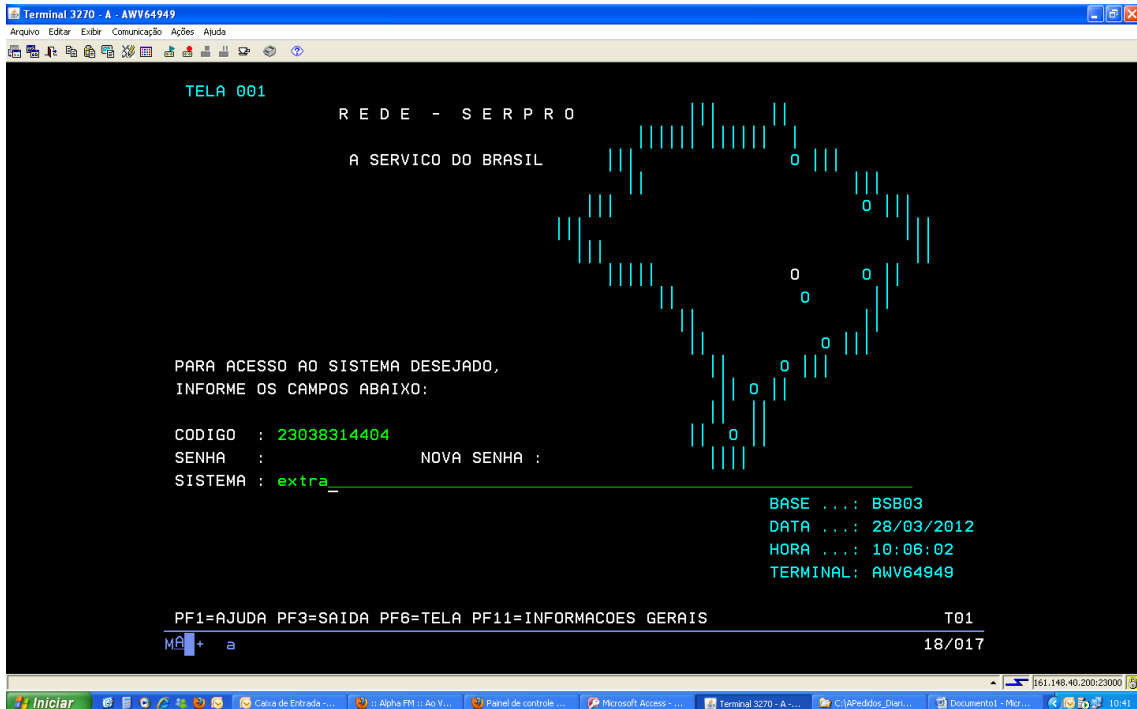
Terminal 3270 - A - AWV64949

Arquivo Editar Exibir Comunicação Ações Ajuda

TELA 001

R E D E - S E R P R O

A SERVICO DO BRASIL

PARA ACESSO AO SISTEMA DESEJADO,
INFORME OS CAMPOS ABAIXO:

CODIGO : 23038314404
SENHA : NOVA SENHA :
SISTEMA : extra_

BASE ...: BSB03
DATA ...: 28/03/2012
HORA ...: 10:06:02
TERMINAL: AWV64949

PF1=AJUDA PF3=SAIDA PF6=TELA PF11=INFORMACOES GERAIS T01

MA + a 18/017

161.148.40.200:23000

Iniciar | Caixa de Entrada - ... | :: Alpha FM :: Ao V... | Painel de controle ... | Microsoft Access - ... | Terminal 3270 - A -... | C:\APedidos_Diari... | Documento1 - Micr... | 10:41